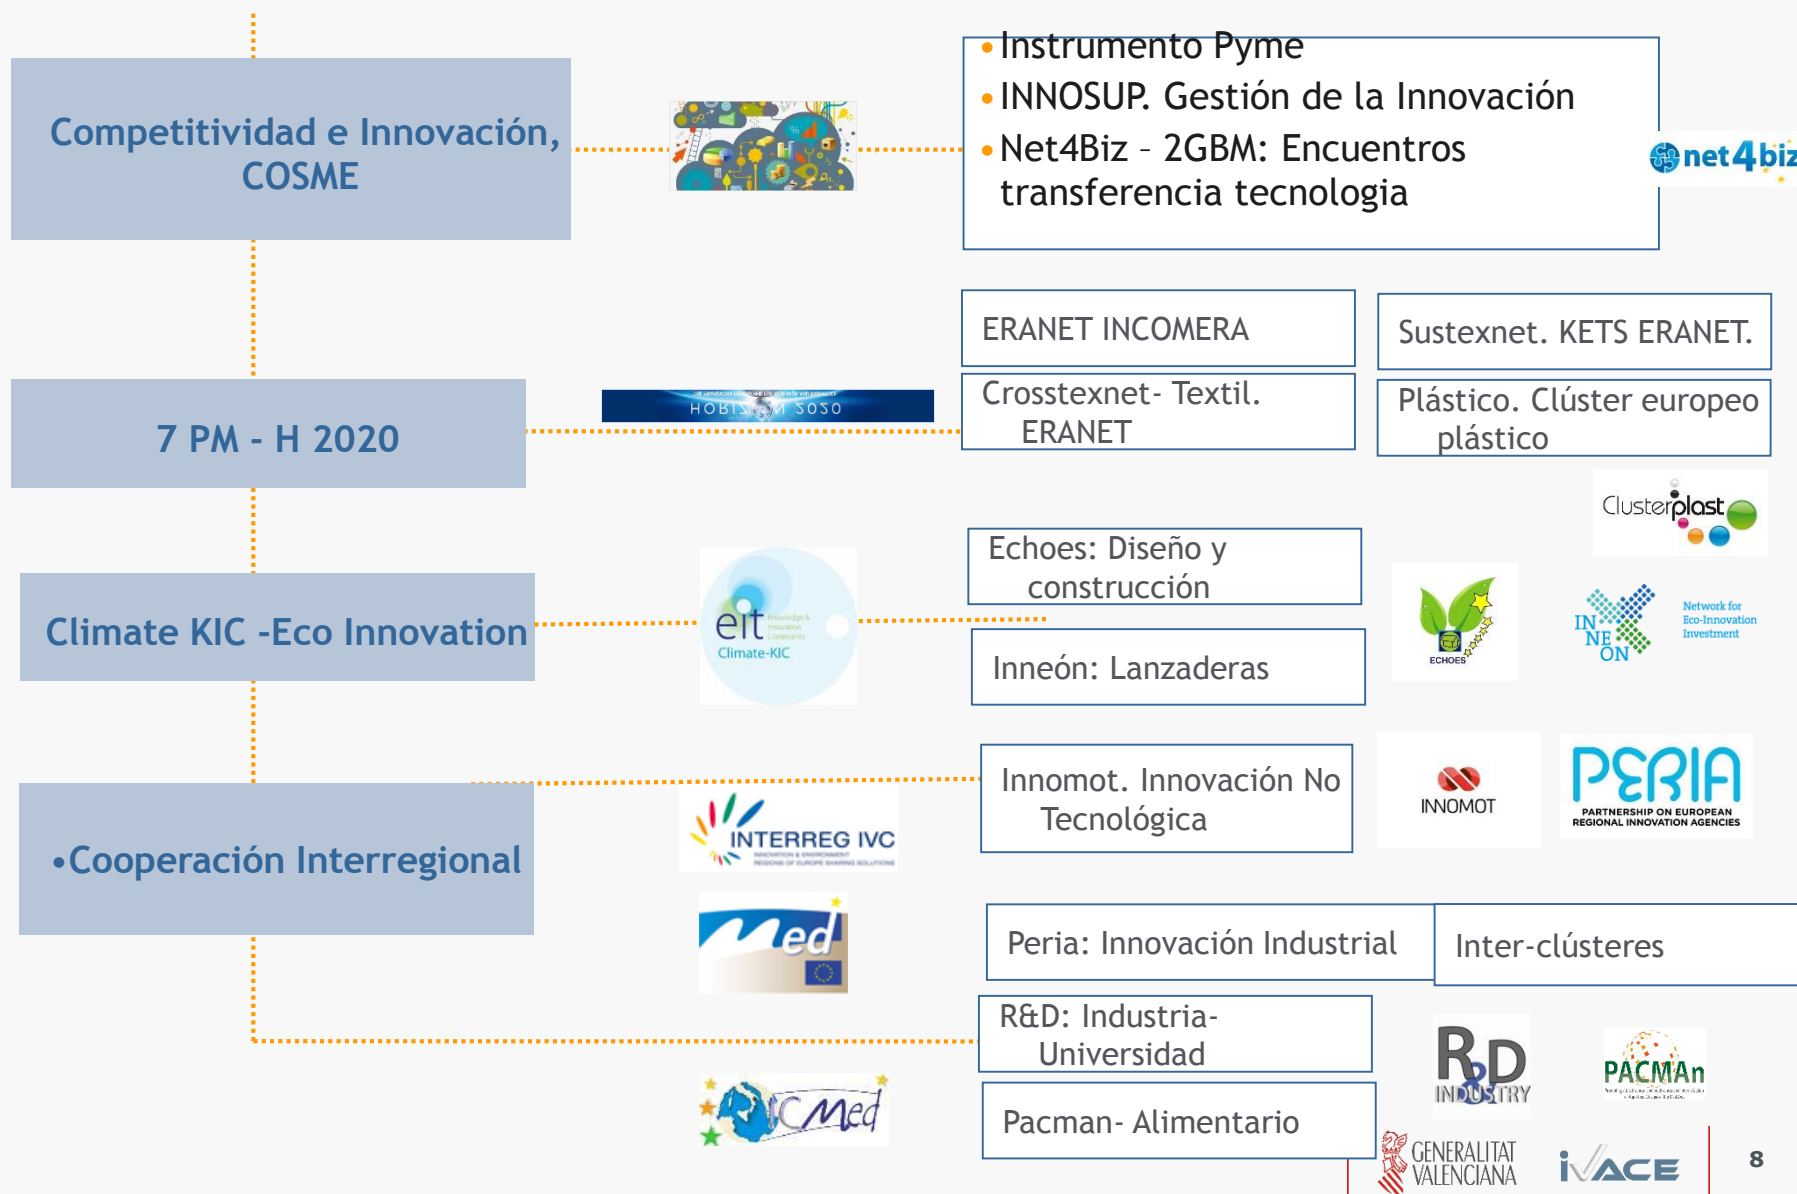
Competitividad e Innovación, COSME

•Instrumento Pyme
•INNOSUP. Gestión de la Innovación
•Net4Biz – 2GBM: Encuentros transferencia tecnologia

net4biz

7 PM - H 2020

HORIZON 2020

ERANET INCOMERA

Sustexnet. KETS ERANET.

Crosstexnet- Textil. ERANET

Plástico. Clúster europeo plástico

Clusterplast

Climate KIC -Eco Innovation

eit Climate-KIC

Echoes: Diseño y construcción

Inneón: Lanzaderas

ECHOES

IN NE ON Network for Eco-Innovation Investment

•Cooperación Interregional

INTERREG IVC

Innomot. Innovación No Tecnológica

INNOMOT

PERIA PARTNERSHIP ON EUROPEAN REGIONAL INNOVATION AGENCIES

Med

Peria: Innovación Industrial

Inter-clústeres

R&D: Industria-Universidad

R&D INDUSTRY

PACMAn

Pacman- Alimentario

ICMed

GENERALITAT VALENCIANA

IVACE

8